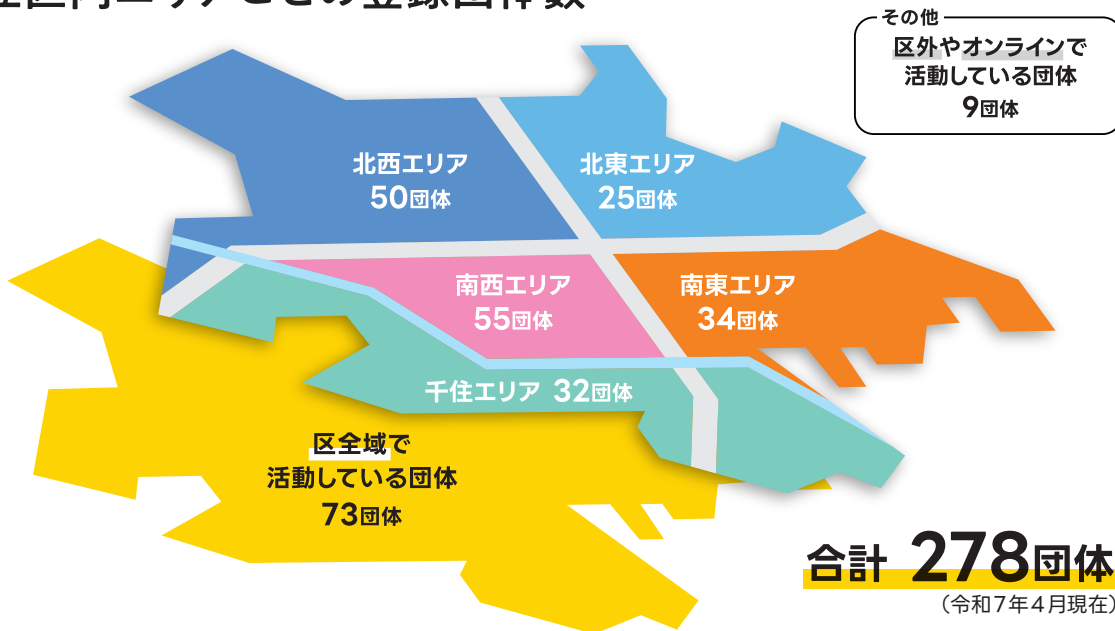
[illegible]

その他
区外やオンラインで活動している団体
9団体

北西エリア
50団体

北東エリア
25団体

南西エリア
55団体

南東エリア
34団体

千住エリア 32団体

区全域で活動している団体
73団体

合計 278団体
（令和7年4月現在）